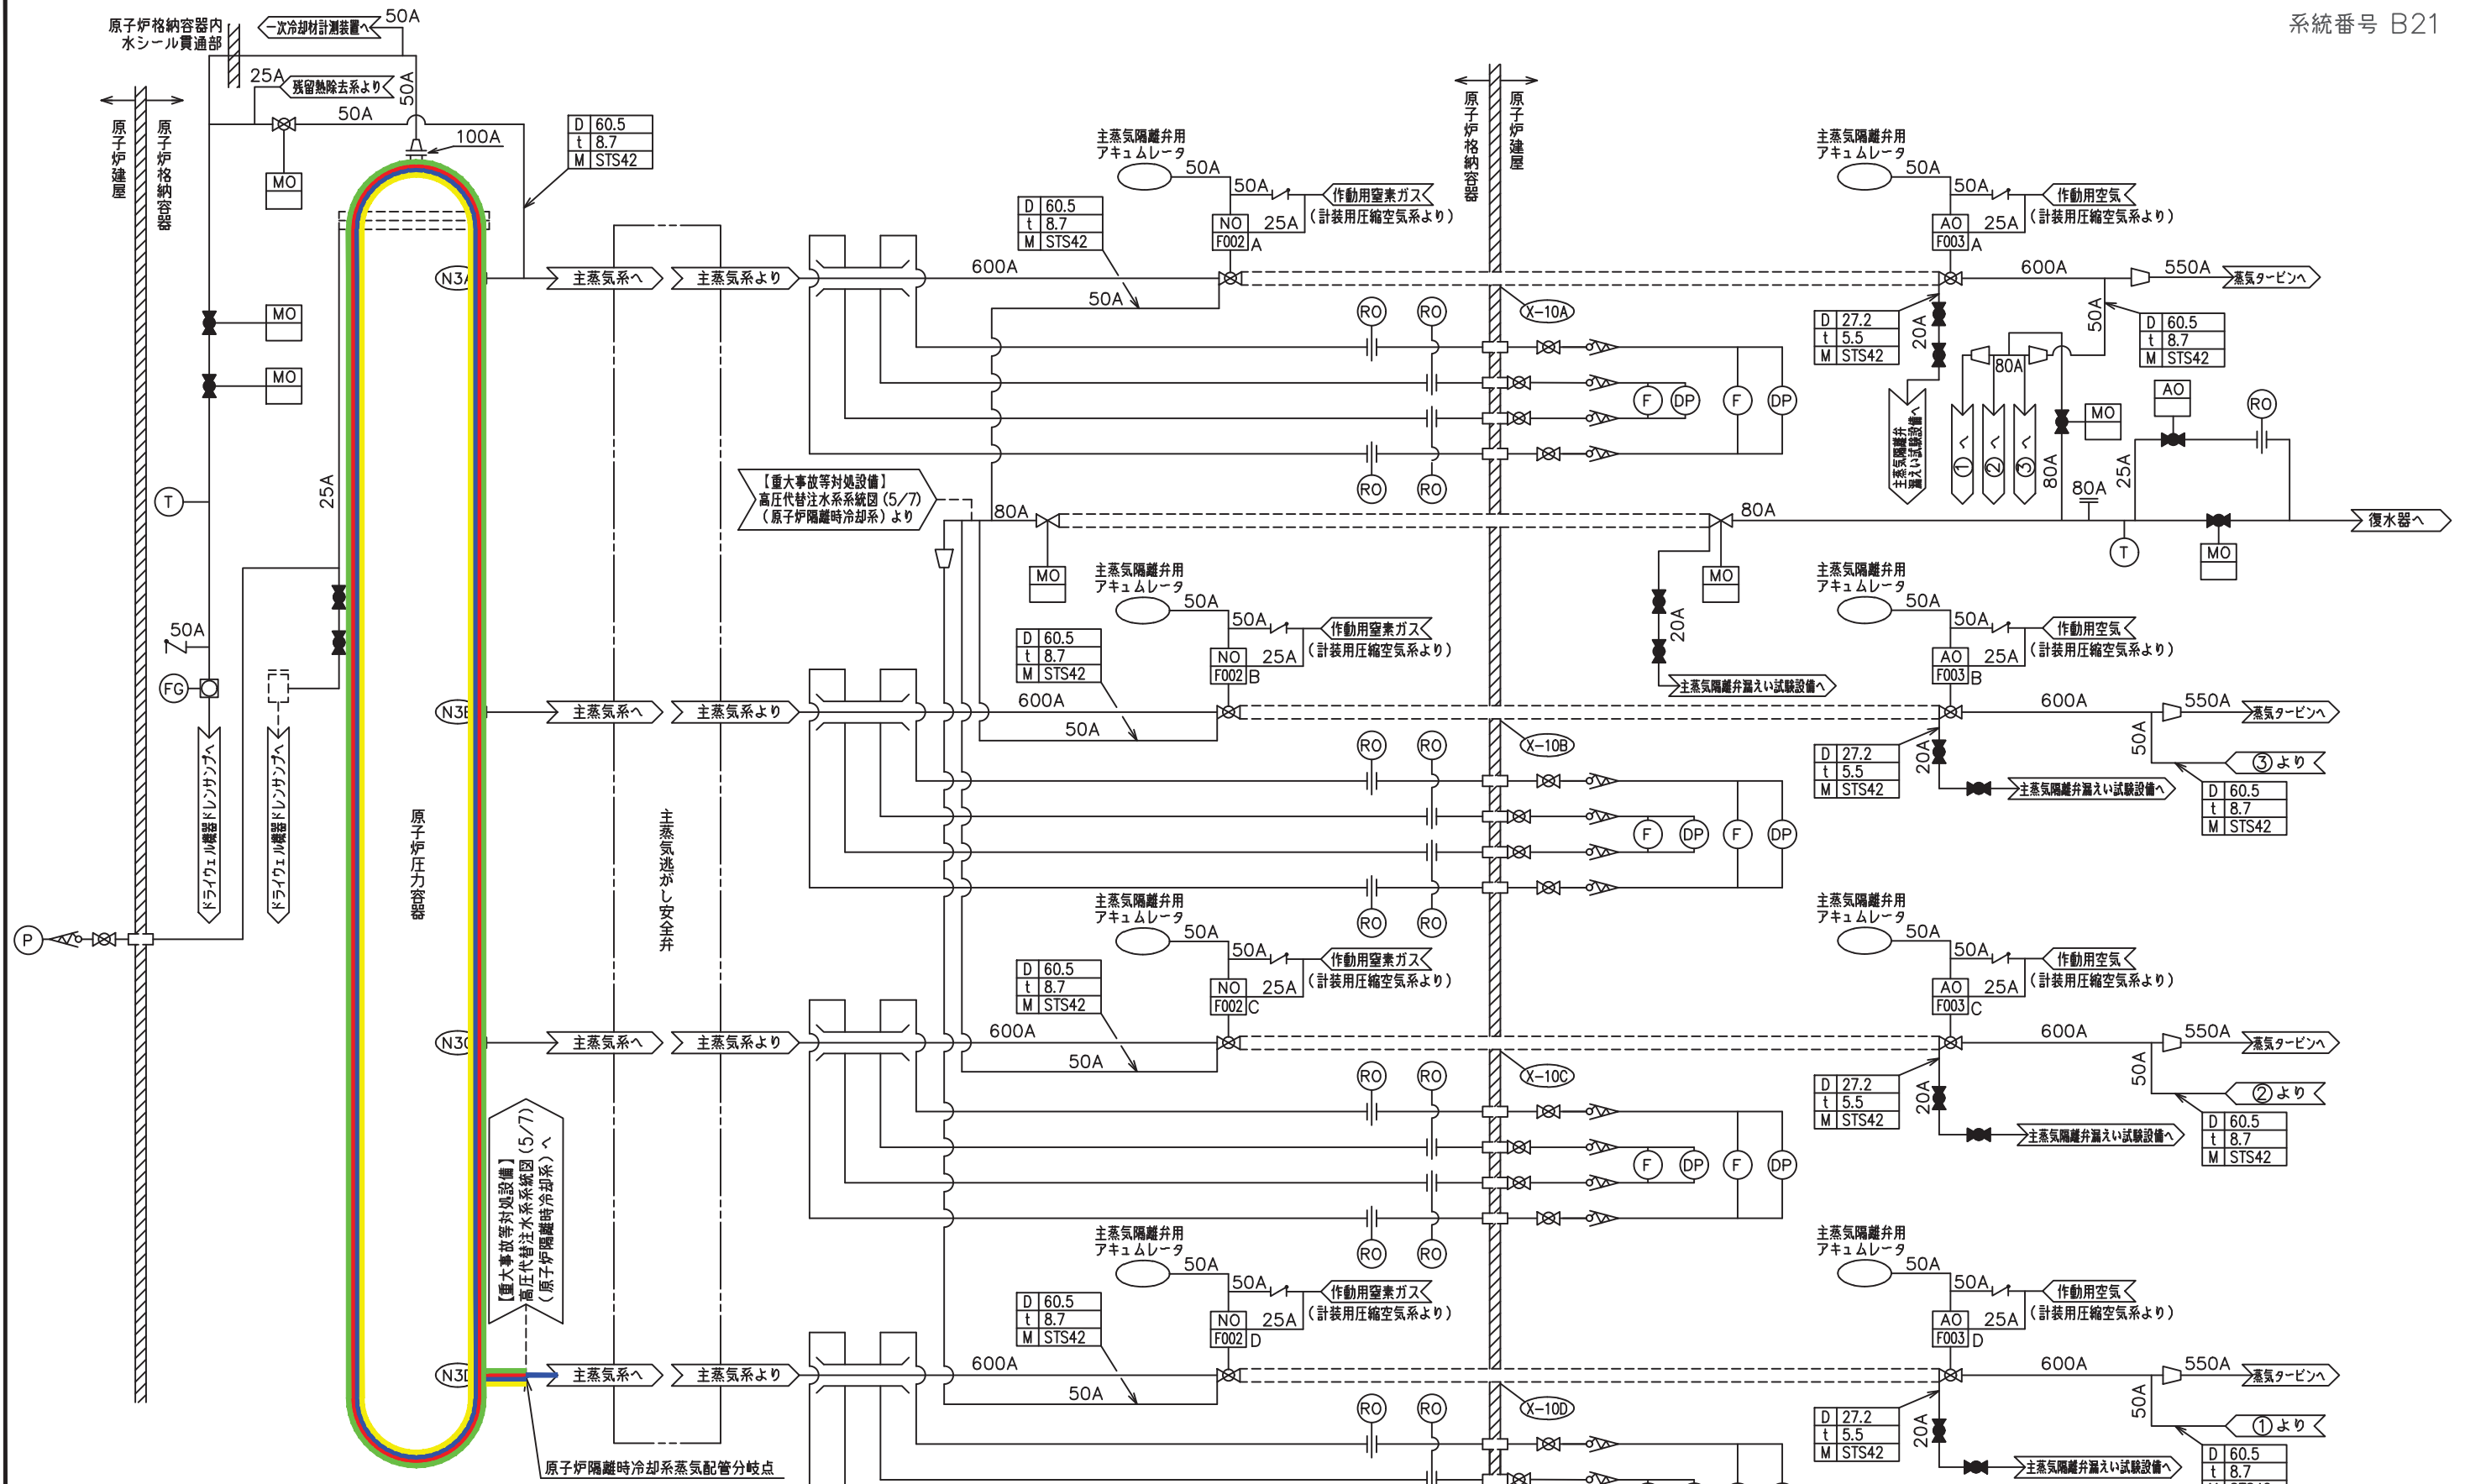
系統番号 B21

原子炉格納容器内水シール貫通部
一次冷却材計測装置へ
50A
25A
残留熱除去系より
50A
50A
100A
MO
D 60.5
t 8.7
M STS42
原子炉建屋
原子炉格納容器
原子炉格納容器
原子炉建屋
N3A
主蒸気系へ
主蒸気系より
600A
50A
主蒸気隔離弁用アキュムレータ
50A
50A
作動用窒素ガス
NO
25A
(計装用圧縮空気系より)
F002 A
D 60.5
t 8.7
M STS42
主蒸気隔離弁用アキュムレータ
50A
50A
作動用空気
AO
25A
(計装用圧縮空気系より)
F003 A
600A
550A
蒸気タービンへ
X-10A
RO
RO
D 27.2
t 5.5
M STS42
20A
50A
D 60.5
t 8.7
M STS42
80A
MO
主蒸気隔離弁漏えい試験設備へ
①へ
②へ
③へ
80A
80A
25A
AO
RO
F
DP
F
DP
RO
RO
MO
MO
T
25A
【重大事故等対処設備】
高圧代替注水系系統図(5/7)
(原子炉隔離時冷却系)より
80A
80A
復水器へ
MO
MO
T
MO
20A
主蒸気隔離弁漏えい試験設備へ
50A
FG
ドライウェル機器ドレンサンプへ
ドライウェル機器ドレンサンプへ
原子炉圧力容器
主蒸気逃がし安全弁
主蒸気隔離弁用アキュムレータ
50A
50A
作動用窒素ガス
D 60.5
t 8.7
M STS42
NO
25A
(計装用圧縮空気系より)
F002 B
600A
50A
N3B
主蒸気系へ
主蒸気系より
主蒸気隔離弁用アキュムレータ
50A
50A
作動用空気
AO
25A
(計装用圧縮空気系より)
F003 B
600A
550A
蒸気タービンへ
50A
20A
D 27.2
t 5.5
M STS42
③より
主蒸気隔離弁漏えい試験設備へ
D 60.5
t 8.7
M STS42
X-10B
RO
RO
F
DP
F
DP
RO
RO
P
主蒸気隔離弁用アキュムレータ
50A
50A
作動用窒素ガス
D 60.5
t 8.7
M STS42
NO
25A
(計装用圧縮空気系より)
F002 C
600A
50A
N3C
主蒸気系へ
主蒸気系より
主蒸気隔離弁用アキュムレータ
50A
50A
作動用空気
AO
25A
(計装用圧縮空気系より)
F003 C
600A
550A
蒸気タービンへ
50A
20A
D 27.2
t 5.5
M STS42
②より
主蒸気隔離弁漏えい試験設備へ
D 60.5
t 8.7
M STS42
X-10C
RO
RO
F
DP
F
DP
【重大事故等対処設備】
高圧代替注水系系統図(5/7)
(原子炉隔離時冷却系)へ
主蒸気隔離弁用アキュムレータ
50A
50A
作動用窒素ガス
RO
RO
D 60.5
t 8.7
M STS42
NO
25A
(計装用圧縮空気系より)
F002 D
600A
50A
N3D
主蒸気系へ
主蒸気系より
主蒸気隔離弁用アキュムレータ
50A
50A
作動用空気
AO
25A
(計装用圧縮空気系より)
F003 D
600A
550A
蒸気タービンへ
50A
20A
D 27.2
t 5.5
M STS42
①より
主蒸気隔離弁漏えい試験設備へ
D 60.5
t 8.7
X-10D
RO
RO
原子炉隔離時冷却系蒸気配管分岐点